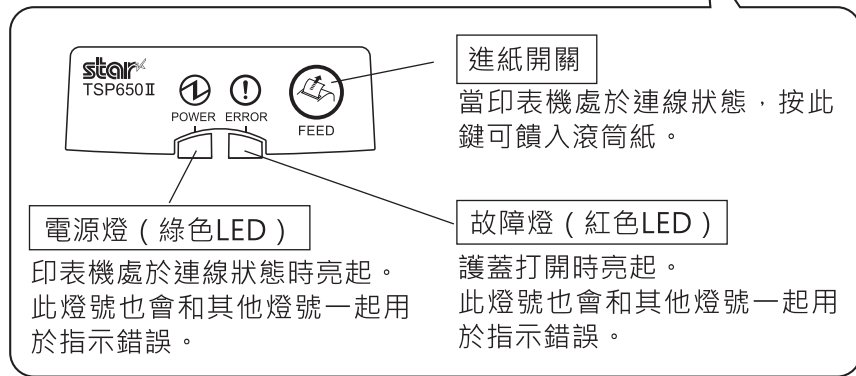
star
TSP650Ⅱ
POWER ERROR
FEED

進紙開關
當印表機處於連線狀態，按此鍵可饋入滾筒紙。

電源燈（綠色LED）
印表機處於連線狀態時亮起。此燈號也會和其他燈號一起用於指示錯誤。

故障燈（紅色LED）
護蓋打開時亮起。此燈號也會和其他燈號一起用於指示錯誤。